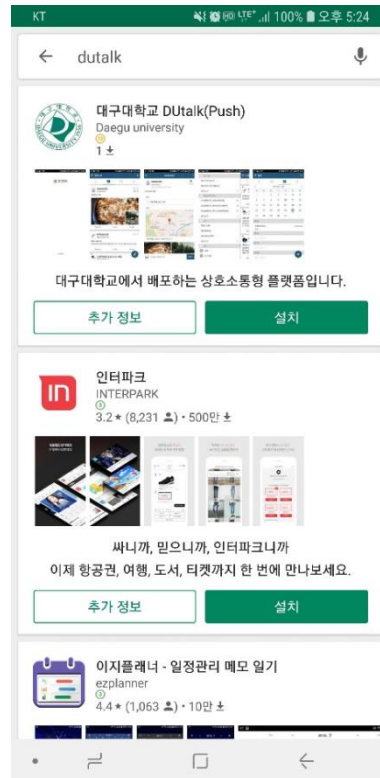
KT
100% 오후 5:24

dutalk

대구대학교 DUtalk(Push)
Daegu university
1

대구대학교에서 배포하는 상호소통형 플랫폼입니다.

추가 정보
설치

인터파크
INTERPARK
3.2★ (8,231) • 500만

싸니까, 믿으니까, 인터파크니까
이제 항공권, 여행, 도서, 티켓까지 한 번에 만나보세요.

추가 정보
설치

이지플래너 - 일정관리 메모 일기
ezplanner
4.4★ (1,063) • 10만